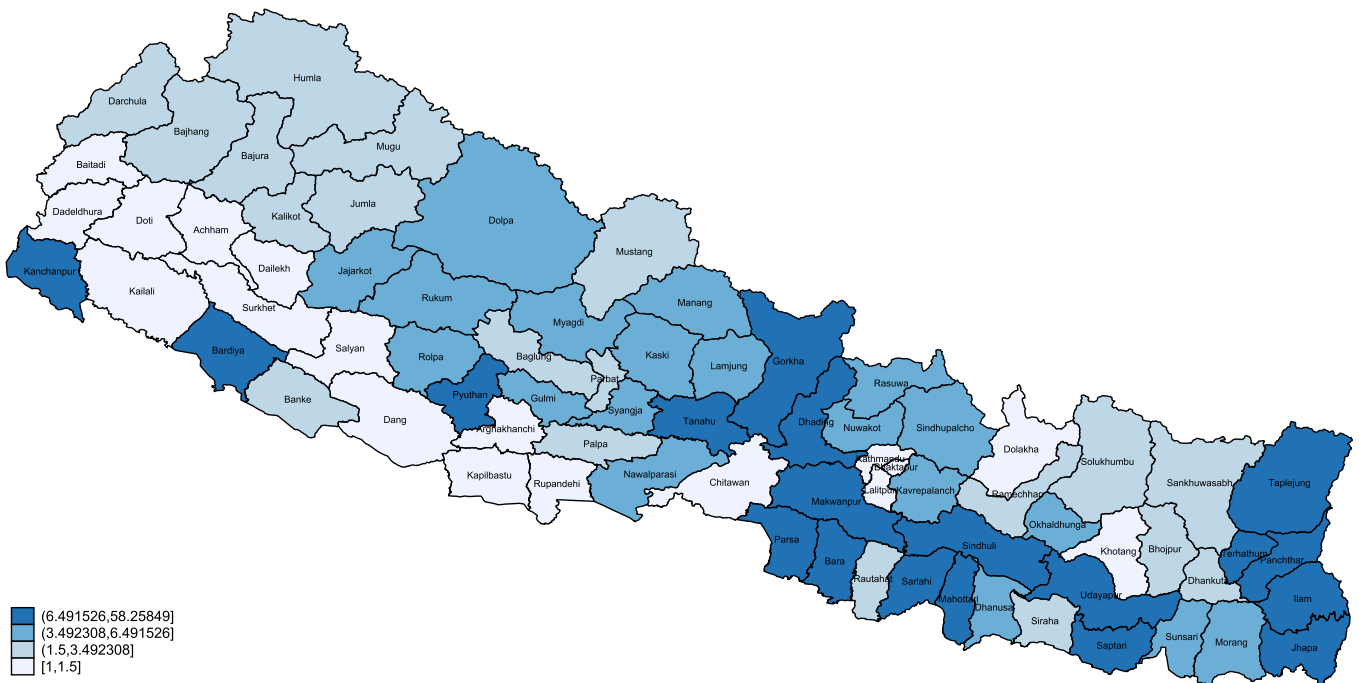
Humla
Darchula
Bajhang
Mugu
Bajura
Baitadi
Kalikot
Jumla
Dadeldhura
Doti
Achham
Dolpa
Mustang
Dailekh
Jajarkot
Kanchanpur
Kailali
Rukum
Manang
Surkhet
Myagdi
Salyan
Bardiya
Rolpa
Kaski
Gorkha
Baglung
Lamjung
Parbat
Rasuwa
Pyuthan
Gulmi
Banke
Syangja
Tanahu
Dhading
Nuwakot
Sindhupalcho
Dang
Arghakhanchi
Palpa
Kathmandu
Bhaktapur
Dolakha
Solukhumbu
Sankhuwasabha
Taplejung
Kapilbastu
Rupandehi
Nawalparasi
Chitawan
Lalitpur
Kavrepalanch
Ramechhap
Makwanpur
Okhaldhunga
Terhathum
Panchthar
Parsa
Sindhuli
Khotang
Bhojpur
Bara
Rautahat
Sarlahi
Mahottari
Dhanusa
Udayapur
Dhankuta
Ilam
Siraha
Saptari
Sunsari
Morang
Jhapa
(6.491526,58.25849]
(3.492308,6.491526]
(1.5,3.492308]
[1,1.5]